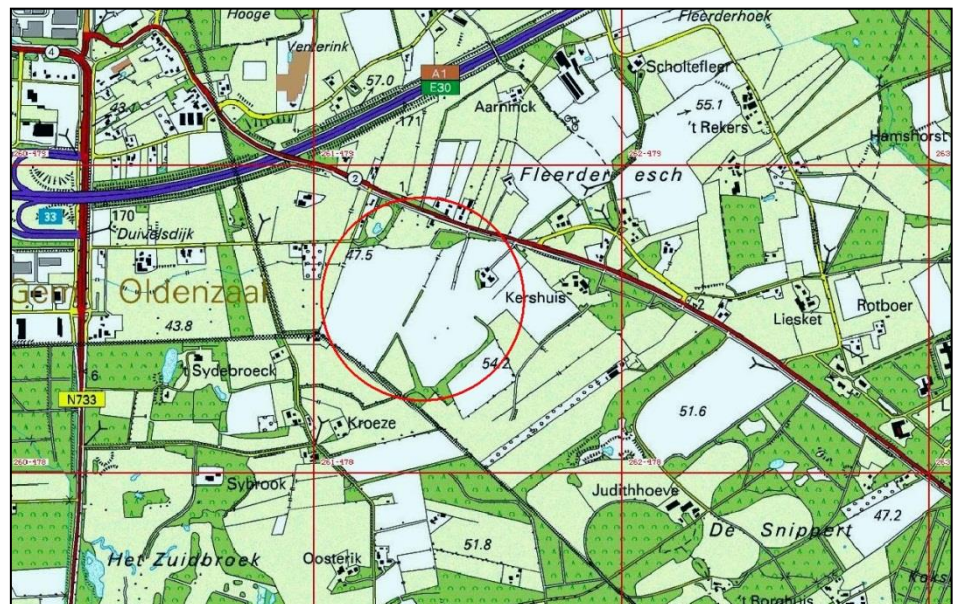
Hooge
Venterink
4
57.0
A1
E30
Fleerderhoek
Scholtefleer
Aarninck
55.1
't Rekers
Hamshorst
43.1
171
260-479
261-479
262-479
263
2
1
Fleerder esch
33
170
Duivelsdijk
47.5
Gem. Oldenzaal
Kershuis
2
Rotboer
Liesket
43.8
6
't Sydebroeck
54.2
N733
51.6
Kroeze
260-478
261-478
262-478
263
Sybrook
Judithhoeve
47.2
De Snippert
Het Zuidbroek
Oosterik
51.8
't Borghuis
Koks